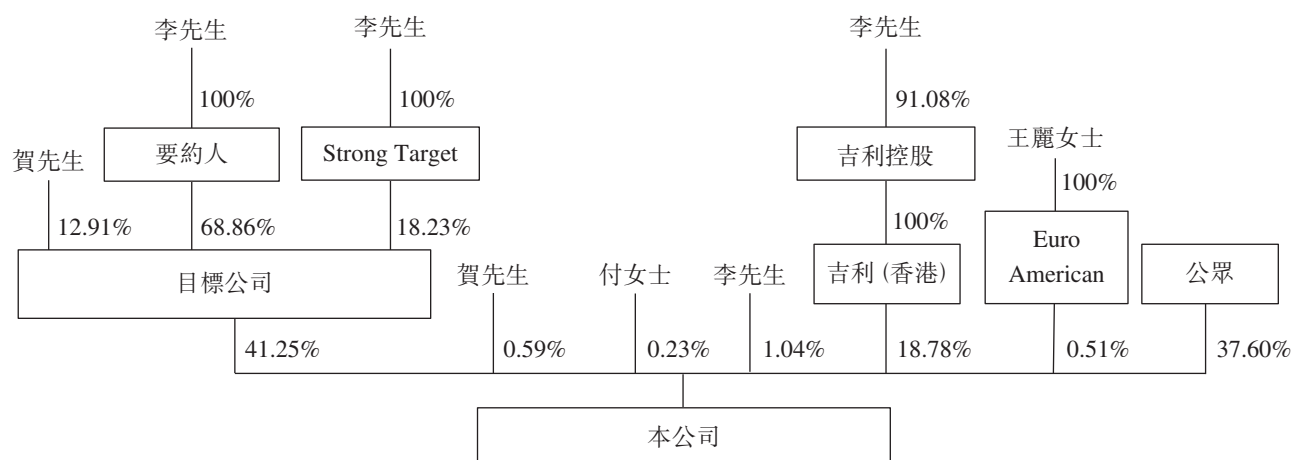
李先生

100%

要約人

李先生

100%

Strong Target

賀先生

12.91%

68.86%

18.23%

目標公司

李先生

91.08%

吉利控股

100%

吉利 (香港)

王麗女士

100%

Euro American

公眾

賀先生

付女士

李先生

41.25%

0.59%

0.23%

1.04%

18.78%

0.51%

37.60%

本公司